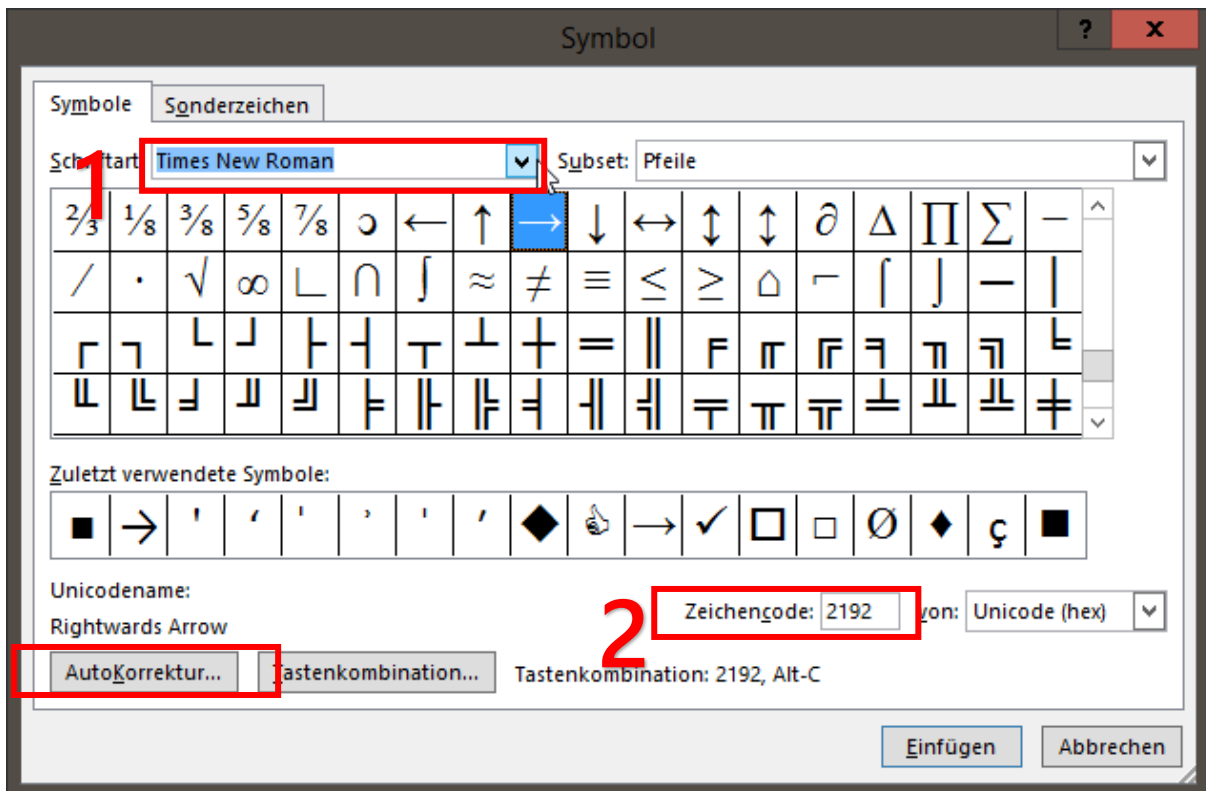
Symbol

?

X

Symbole

Sonderzeichen

1

Schriftart: Times New Roman

Subset: Pfeile

| ⅔ | ⅛ | ⅜ | ⅝ | ⅞ | ↄ | ← | ↑ | → | ↓ | ↔ | ↕ | ↨ | ∂ | ∆ | ∏ | ∑ | − |
|---|---|---|---|---|---|---|---|---|---|---|---|---|---|---|---|---|---|
| ∕ | ∙ | √ | ∞ | ∟ | ∩ | ∫ | ≈ | ≠ | ≡ | ≤ | ≥ | ⌂ | ⌐ | ⌠ | ⌡ | ─ | │ |
| ┌ | ┐ | └ | ┘ | ├ | ┤ | ┬ | ┴ | ┼ | ═ | ║ | ╒ | ╓ | ╔ | ╕ | ╖ | ╗ | ╘ |
| ╙ | ╚ | ╛ | ╜ | ╝ | ╞ | ╟ | ╠ | ╡ | ╢ | ╣ | ╤ | ╥ | ╦ | ╧ | ╨ | ╩ | ╪ |

Zuletzt verwendete Symbole:

| ■ | → | ' | ‘ | ' | ’ | ' | ′ | ◆ |  | → | ✓ | ☐ | □ | Ø | ♦ | ç | ■ |
|---|---|---|---|---|---|---|---|---|---|---|---|---|---|---|---|---|---|

Unicodename:

Rightwards Arrow

2

Zeichencode: 2192

von: Unicode (hex)

AutoKorrektur...

Tastenkombination...

Tastenkombination: 2192, Alt-C

Einfügen

Abbrechen